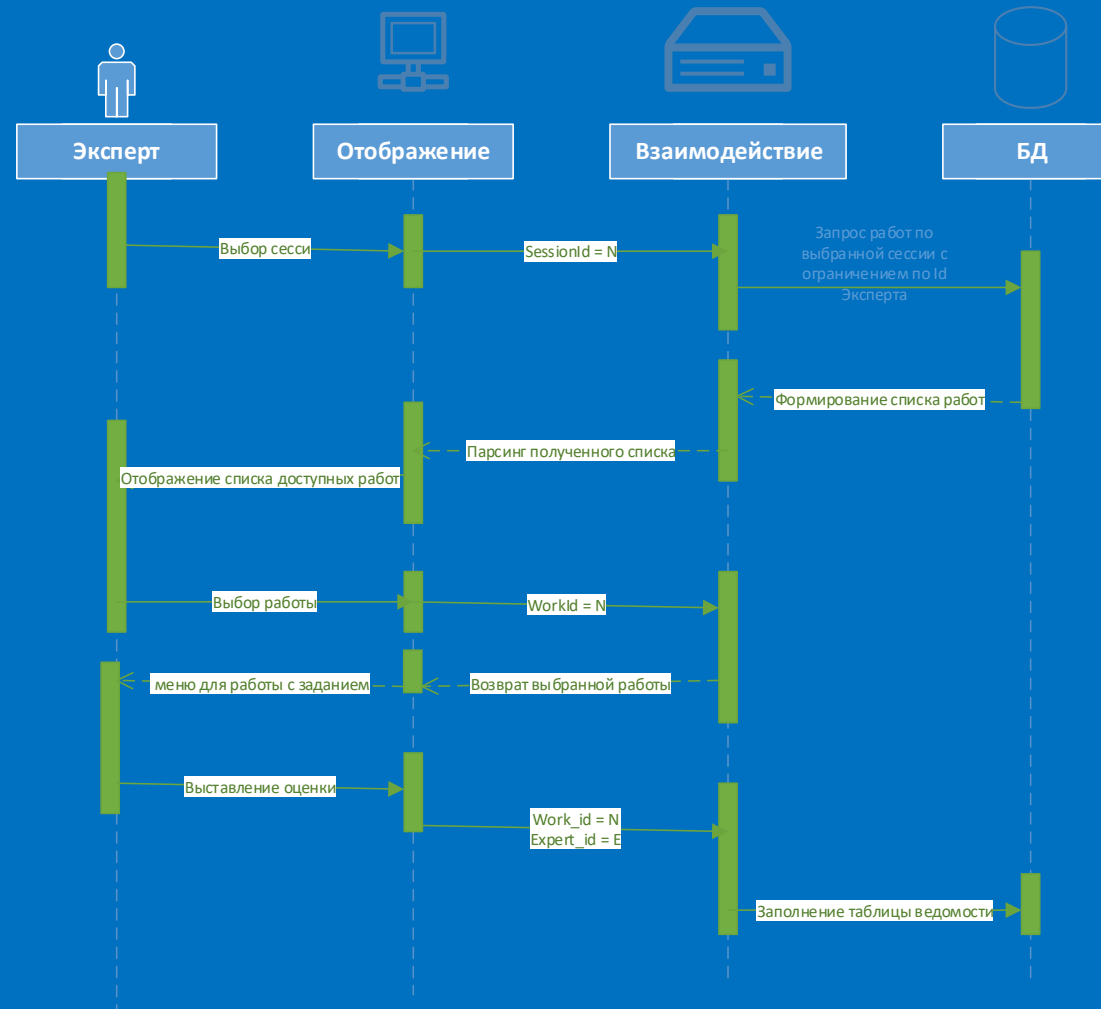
Эксперт
Отображение
Взаимодействие
БД

Выбор сесси
SessionId = N
Запрос работ по выбранной сессии с ограничением по Id Эксперта

Формирование списка работ
Парсинг полученного списка
Отображение списка доступных работ

Выбор работы
WorkId = N

меню для работы с заданием
Возврат выбранной работы

Выставление оценки
Work_id = N
Expert_id = E

Заполнение таблицы ведомости